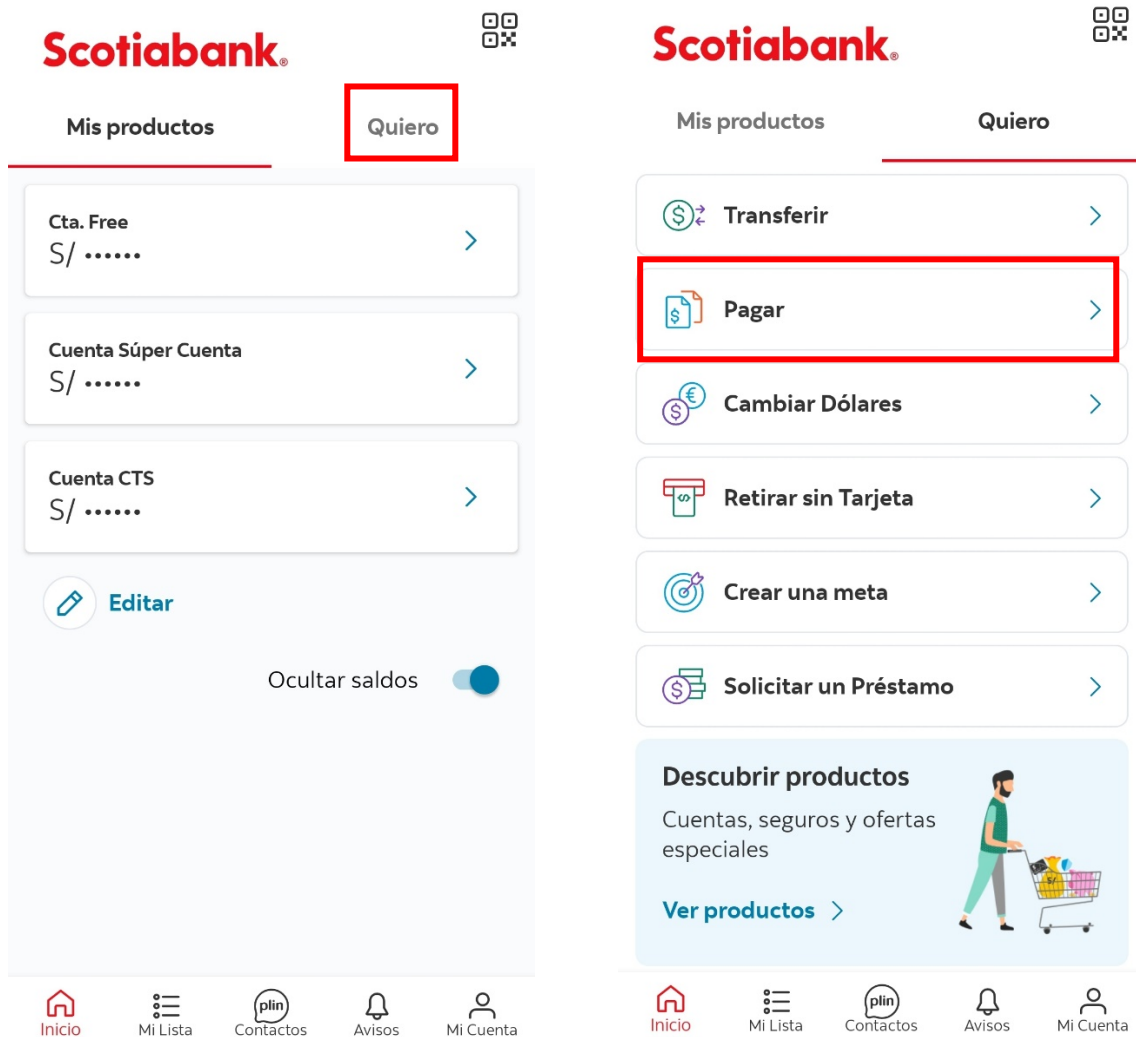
Scotiabank

Mis productos

Quiero

Cta. Free
S/ ••••••

Cuenta Súper Cuenta
S/ ••••••

Cuenta CTS
S/ ••••••

Editar

Ocultar saldos

Inicio
Mi Lista
plin
Contactos
Avisos
Mi Cuenta

Scotiabank

Mis productos

Quiero

Transferir

Pagar

Cambiar Dólares

Retirar sin Tarjeta

Crear una meta

Solicitar un Préstamo

Descubrir productos
Cuentas, seguros y ofertas especiales

Ver productos

Inicio
Mi Lista
plin
Contactos
Avisos
Mi Cuenta